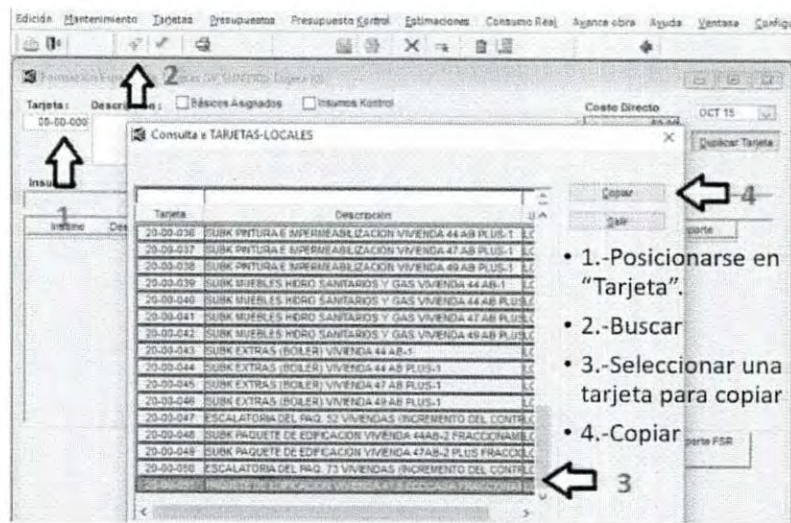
Edición Mantenimiento Tarjetas Presupuestos Presupuesto Kontrol Estimaciones Consumo Real Avance obra Ayuda Ventana Configu

2

Tarjeta : Descripción : Básicos Asignados Insumos Kontrol

00-00-000

Costo Directo

OCT 15

Duplicar Tarjeta

Consulta a TARJETAS-LOCALES

Insumo

1

Insumo Des

| Tarjeta | Descripción | U |
|---|---|---|
| 20-00-036 | SUBK PINTURA E IMPERMEABILIZACION VIVIENDA 44 AB PLUS-1 | LO |
| 20-00-037 | SUBK PINTURA E IMPERMEABILIZACION VIVIENDA 47 AB PLUS-1 | LO |
| 20-00-038 | SUBK PINTURA E IMPERMEABILIZACION VIVIENDA 49 AB PLUS-1 | LO |
| 20-00-039 | SUBK MUEBLES HIDRO SANITARIOS Y GAS VIVIENDA 44 AB-1 | LO |
| 20-00-040 | SUBK MUEBLES HIDRO SANITARIOS Y GAS VIVIENDA 44 AB PLUS | LO |
| 20-00-041 | SUBK MUEBLES HIDRO SANITARIOS Y GAS VIVIENDA 47 AB PLUS | LO |
| 20-00-042 | SUBK MUEBLES HIDRO SANITARIOS Y GAS VIVIENDA 49 AB PLUS | LO |
| 20-00-043 | SUBK EXTRAS (BOILER) VIVIENDA 44 AB-1 | LO |
| 20-00-044 | SUBK EXTRAS (BOILER) VIVIENDA 44 AB PLUS-1 | LO |
| 20-00-045 | SUBK EXTRAS (BOILER) VIVIENDA 47 AB PLUS-1 | LO |
| 20-00-046 | SUBK EXTRAS (BOILER) VIVIENDA 49 AB PLUS-1 | LO |
| 20-00-047 | ESCALATORIA DEL PAQ. 52 VIVIENDAS (INCREMENTO DEL CONTR | LO |
| 20-00-048 | SUBK PAQUETE DE EDIFICACION VIVIENDA 44AB-2 FRACCIONAM | LO |
| 20-00-049 | SUBK PAQUETE DE EDIFICACION VIVIENDA 47AB-2 PLUS FRACCIO | LO |
| 20-00-050 | ESCALATORIA DEL PAQ. 73 VIVIENDAS (INCREMENTO DEL CONTR | LO |
| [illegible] | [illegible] | |

Copiar

Salir

4

3

porte

porte FSR

• 1.-Posicionarse en "Tarjeta".

• 2.-Buscar

• 3.-Seleccionar una tarjeta para copiar

• 4.-Copiar